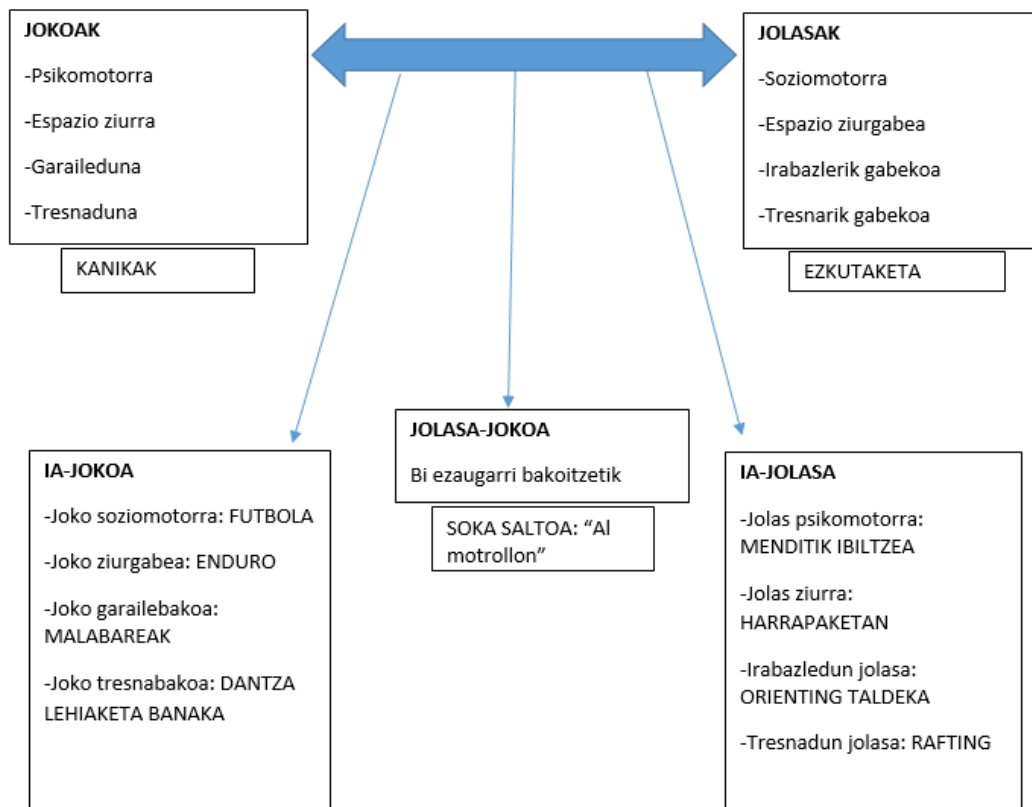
JOKOAK

-Psikomotorra

-Espazio ziurra

-Garaileduna

-Tresnaduna

KANIKAK

JOLASAK

-Soziomotorra

-Espazio ziurgabea

-Irabazlerik gabekoa

-Tresnarik gabekoa

EZKUTAKETA

IA-JOKOA

-Joko soziomotorra: FUTBOLA

-Joko ziurgabea: ENDURO

-Joko garailebakoa: MALABAREAK

-Joko tresnabakoa: DANTZA LEHIAKETA BANAKA

JOLASA-JOKOA

Bi ezaugarri bakoitzetik

SOKA SALTOA: “Al motrollon”

IA-JOLASA

-Jolas psikomotorra: MENDITIK IBILTZEA

-Jolas ziurra: HARRAPAKETAN

-Irabazledun jolasa: ORIENTING TALDEKA

-Tresnadun jolasa: RAFTING